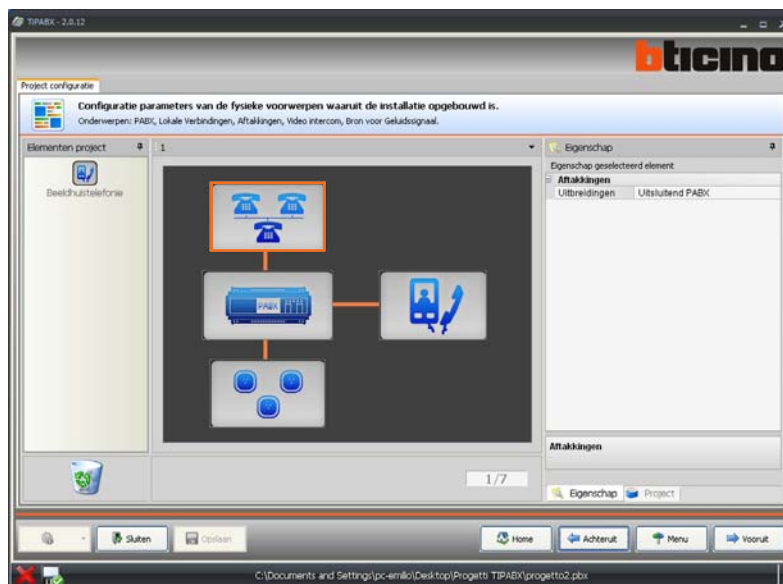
TIPABX - 2.0.12

bticino

Project configuratie

Configuratie parameters van de fysieke voorwerpen waaruit de installatie opgebouwd is.

Onderwerpen: PABX, Lokale Verbindingen, Aftakkingen, Video intercom, Bron voor Geluidssignaal.

Elementen project

Beeldhuistelefonie

1

PABX

1/7

Eigenschap

Eigenschap geselecteerd element

| Aftakkingen | |
|---|---|
| Uitbreidingen | Uitsluitend PABX |

Aftakkingen

Eigenschap Project

Sluiten Opslaan Home Achteruit Menu Vooruit

C:\Documents and Settings\pc-emilio\Desktop\Progetti TIPABX\progetto2.pbx